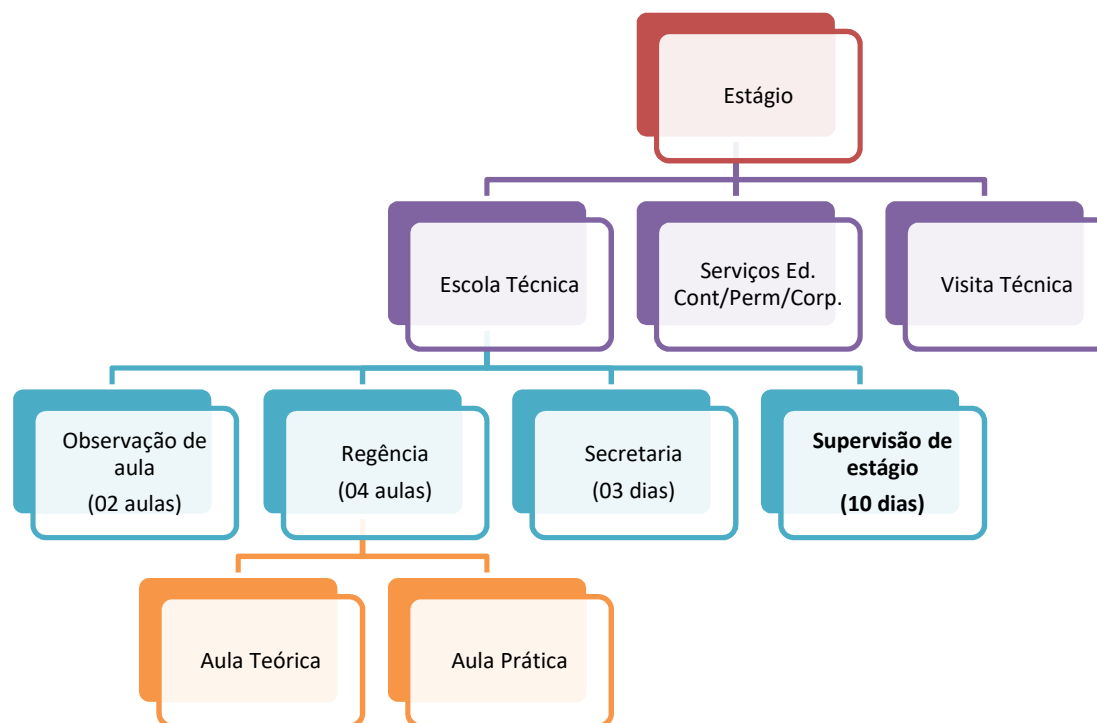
Estágio

Escola Técnica

Serviços Ed. Cont/Perm/Corp.

Visita Técnica

Observação de aula
(02 aulas)

Regência
(04 aulas)

Secretaria
(03 dias)

**Supervisão de estágio**
**(10 dias)**

Aula Teórica

Aula Prática